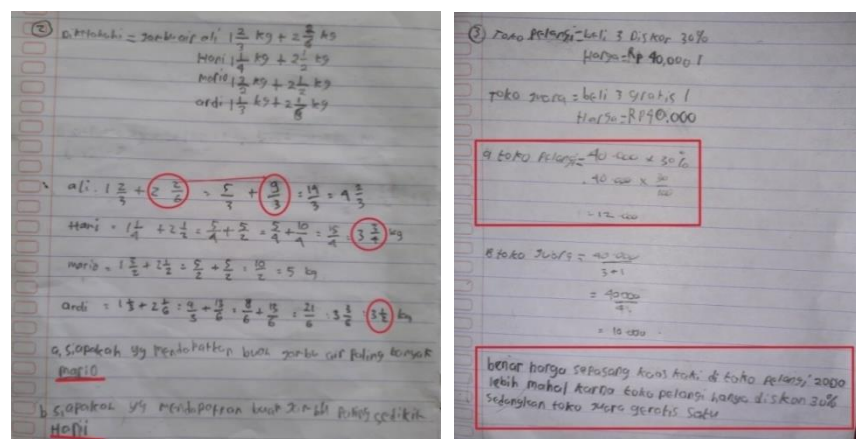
② Diketahui = jambu air ali $1\frac{2}{3}$ kg + $2\frac{5}{6}$ kg
Hani $1\frac{1}{4}$ kg + $2\frac{1}{2}$ kg
mario $1\frac{1}{2}$ kg + $2\frac{1}{2}$ kg
ardi $1\frac{1}{3}$ kg + $2\frac{1}{6}$ kg

ali $1\frac{2}{3} + 2\frac{5}{6} = \frac{5}{3} + \frac{9}{3} = \frac{14}{3} = 4\frac{2}{3}$

Hani $= 1\frac{1}{4} + 2\frac{1}{2} = \frac{5}{4} + \frac{5}{2} = \frac{5}{4} + \frac{10}{4} = \frac{15}{4} = 3\frac{3}{4}$ kg

mario $= 1\frac{1}{2} + 2\frac{1}{2} = \frac{3}{2} + \frac{5}{2} = \frac{10}{2} = 5$ kg

ardi $= 1\frac{1}{3} + 2\frac{1}{6} = \frac{4}{3} + \frac{13}{6} = \frac{8}{6} + \frac{13}{6} = \frac{21}{6} = 3\frac{3}{6}$ $3\frac{1}{2}$ kg

a. siapakah yg mendapatkan buah jambu air paling banyak
mario

b siapakah yg mendapatkan buah jambu air paling sedikit
Hani

③ Toko pelangi = beli 3 diskon 30%
Harga = Rp 40.000 /

Toko jusra = beli 3 gratis 1
Harga = Rp 40.000

a toko pelangi = 40.000 × 30%
= 40.000 × $\frac{30}{100}$
= 12.000

B toko jusra = $\frac{40.000}{3+1}$
= $\frac{40000}{4}$
= 10.000

benar harga sepasang kaos kaki di toko pelangi 2000 lebih mahal karna toko pelangi hanya diskon 30% Sedangkan toko jusra gratis Satu